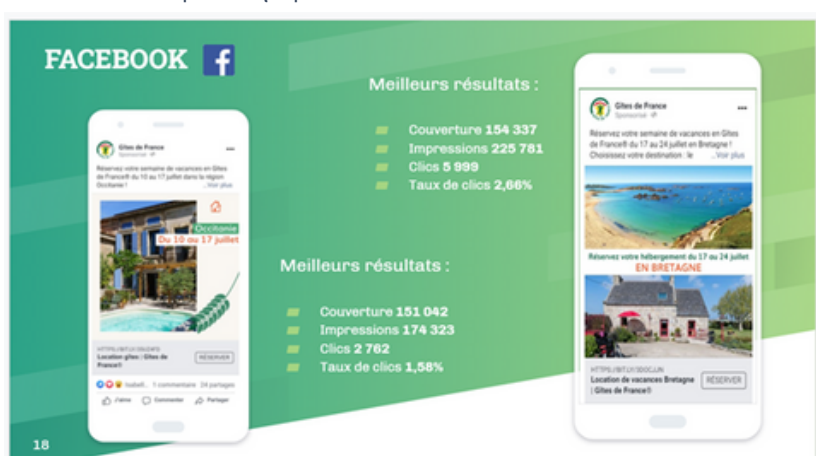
FACEBOOK

Gîtes de France
Sponsorisé

Réservez votre semaine de vacances en Gîtes de France® du 10 au 17 juillet dans la région Occitanie ! ...Voir plus

Occitanie
Du 10 au 17 juillet

HTTPS://BIT.LY/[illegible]
Location gîtes | Gîtes de France®
RÉSERVER

Isabell... 1 commentaire 24 partages
J'aime Commenter Partager

Meilleurs résultats :

Couverture 154 337
Impressions 225 781
Clics 5 999
Taux de clics 2,66%

Meilleurs résultats :

Couverture 151 042
Impressions 174 323
Clics 2 762
Taux de clics 1,58%

Gîtes de France
Sponsorisé

Réservez votre semaine de vacances en Gîtes de France® du 17 au 24 juillet en Bretagne ! Choisissez votre destination : le ...Voir plus

Réservez votre hébergement du 17 au 24 juillet
EN BRETAGNE

HTTPS://BIT.LY/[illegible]
Location de vacances Bretagne | Gîtes de France®
RÉSERVER

18